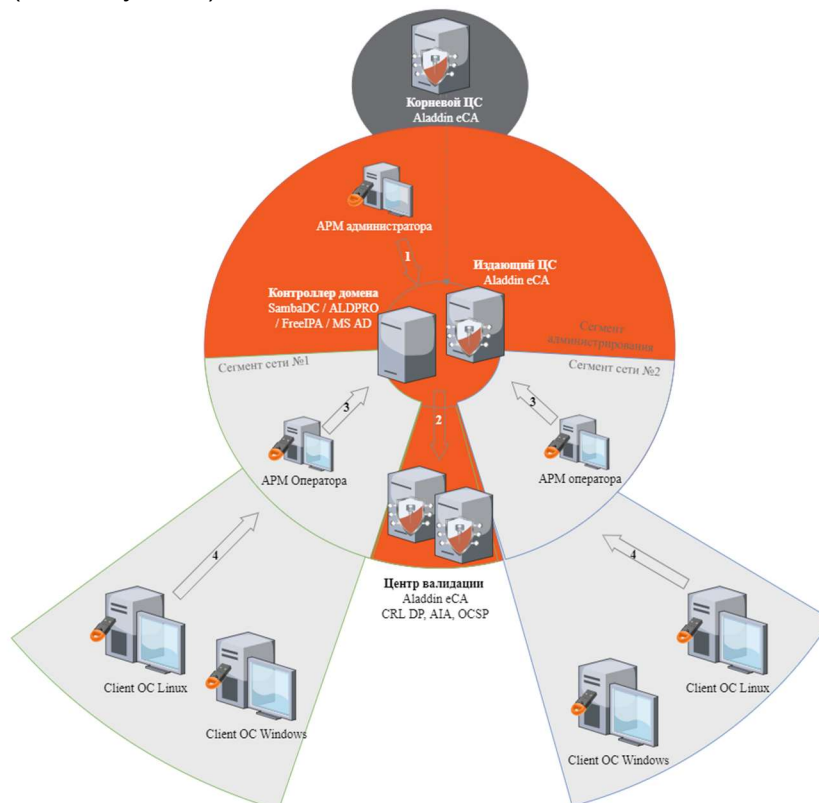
Корневой ЦС
Aladdin eCA

АРМ администратора

1

Издающий ЦС
Aladdin eCA

Контроллер домена
SambaDC / ALDPRO / FreeIPA / MS AD

Сегмент администрирования

Сегмент сети №1

Сегмент сети №2

3

3

2

АРМ Оператора

АРМ оператора

4

4

Центр валидации
Aladdin eCA
CRL DP, AIA, OCSP

Client OC Linux

Client OC Windows

Client OC Linux

Client OC Windows